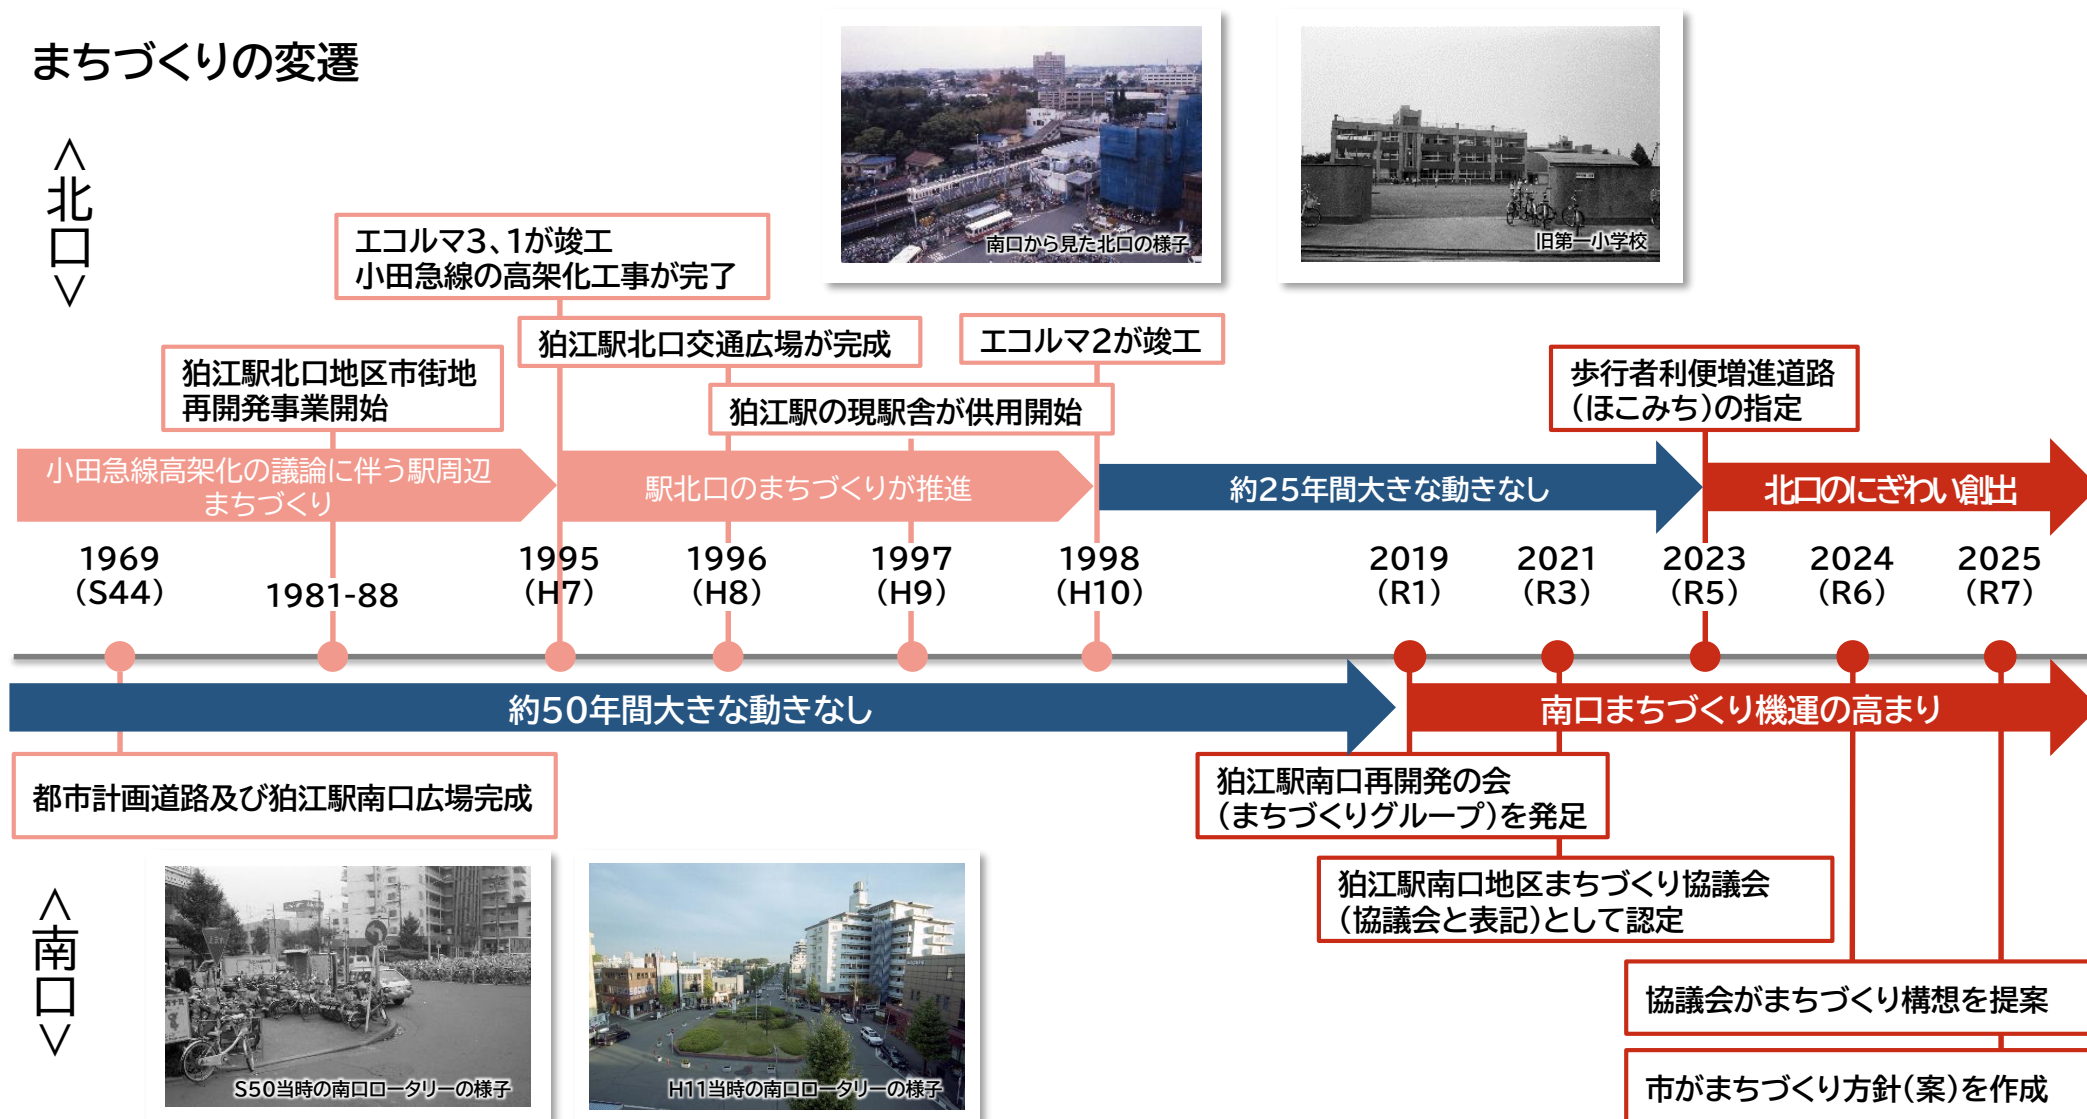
まちづくりの変遷

＜北口＞

南口から見た北口の様子

旧第一小学校

エコルマ3、1が竣工
小田急線の高架化工事が完了

狛江駅北口交通広場が完成

エコルマ2が竣工

狛江駅北口地区市街地再開発事業開始

狛江駅の現駅舎が供用開始

歩行者利便増進道路（ほこみち）の指定

小田急線高架化の議論に伴う駅周辺まちづくり

駅北口のまちづくりが推進

約25年間大きな動きなし

北口のにぎわい創出

1969（S44）

1981-88

1995（H7）

1996（H8）

1997（H9）

1998（H10）

2019（R1）

2021（R3）

2023（R5）

2024（R6）

2025（R7）

約50年間大きな動きなし

南口まちづくり機運の高まり

都市計画道路及び狛江駅南口広場完成

狛江駅南口再開発の会（まちづくりグループ）を発足

狛江駅南口地区まちづくり協議会（協議会と表記）として認定

協議会がまちづくり構想を提案

市がまちづくり方針（案）を作成

＜南口＞

S50当時の南口ロータリーの様子

H11当時の南口ロータリーの様子